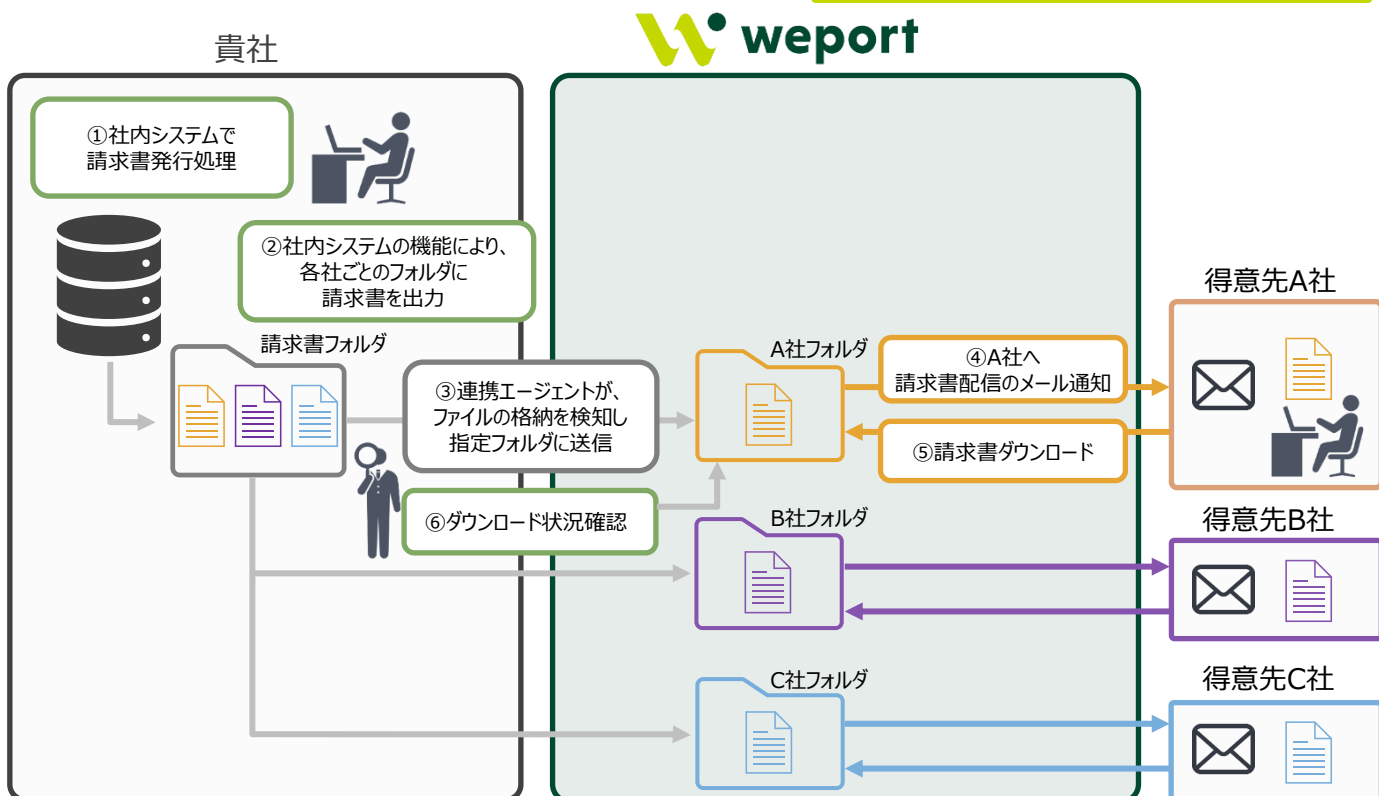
貴社

weport

①社内システムで
請求書発行処理

②社内システムの機能により、
各社ごとのフォルダに
請求書を出力

請求書フォルダ

③連携エージェントが、
ファイルの格納を検知し
指定フォルダに送信

⑥ダウンロード状況確認

A社フォルダ

④A社へ
請求書配信のメール通知

⑤請求書ダウンロード

B社フォルダ

C社フォルダ

得意先A社

得意先B社

得意先C社